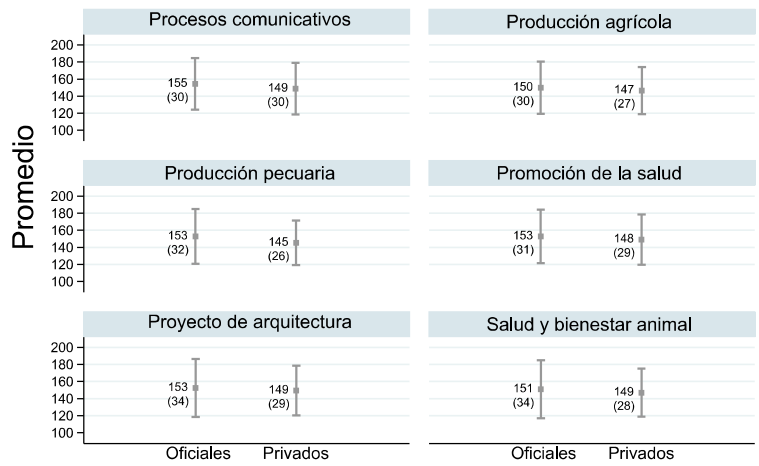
Promedio

Procesos comunicativos
200
180
160
140
120
100
155
(30)
149
(30)

Producción agrícola
150
(30)
147
(27)

Producción pecuaria
200
180
160
140
120
100
153
(32)
145
(26)

Promoción de la salud
153
(31)
148
(29)

Proyecto de arquitectura
200
180
160
140
120
100
153
(34)
149
(29)
Oficiales
Privados

Salud y bienestar animal
151
(34)
149
(28)
Oficiales
Privados